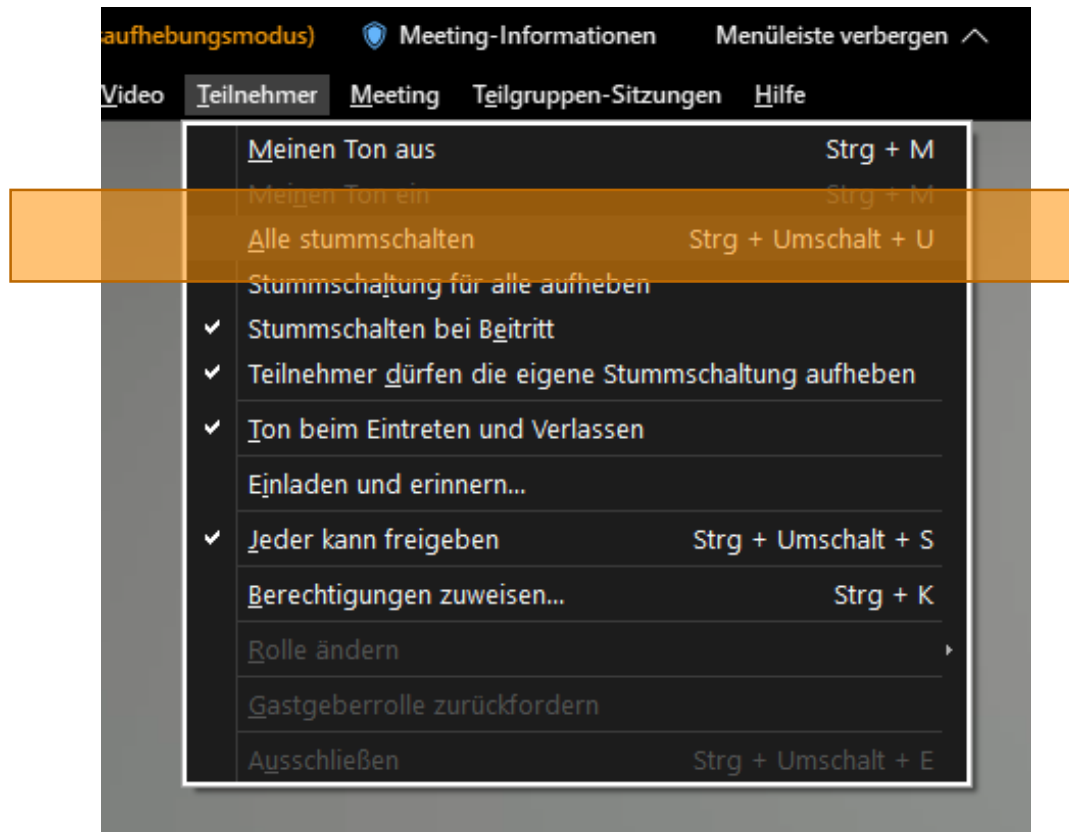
aufhebungsmodus) Meeting-Informationen Menüleiste verbergen

Video Teilnehmer Meeting Teilgruppen-Sitzungen Hilfe

Meinen Ton aus Strg + M
Meinen Ton ein Strg + M
Alle stummschalten Strg + Umschalt + U
Stummschaltung für alle aufheben
Stummschalten bei Beitritt
Teilnehmer dürfen die eigene Stummschaltung aufheben
Ton beim Eintreten und Verlassen
Einladen und erinnern...
Jeder kann freigeben Strg + Umschalt + S
Berechtigungen zuweisen... Strg + K
Rolle ändern
Gastgeberrolle zurückfordern
Ausschließen Strg + Umschalt + E